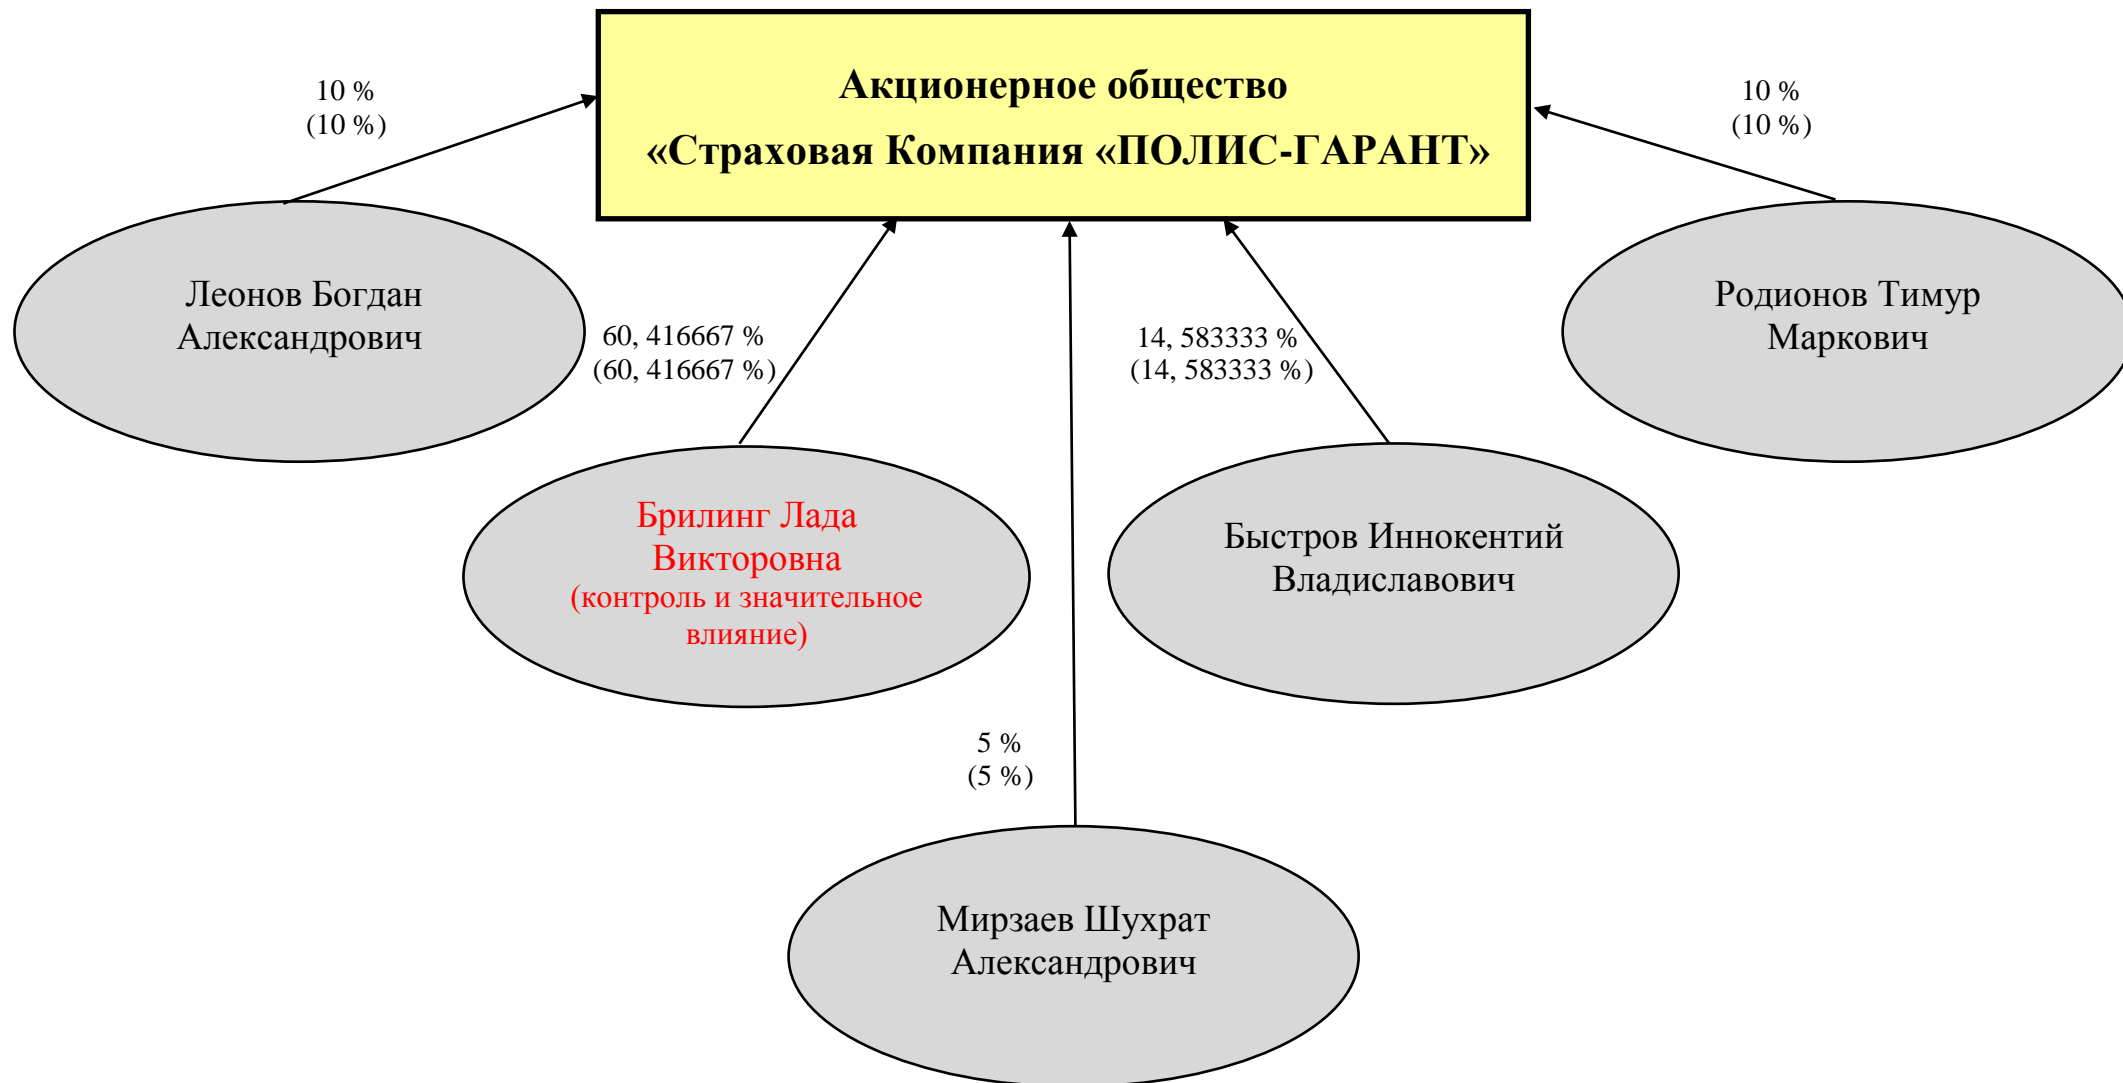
Акционерное общество
«Страховая Компания «ПОЛИС-ГАРАНТ»

10 %
(10 %)

10 %
(10 %)

Леонов Богдан Александрович

60, 416667 %
(60, 416667 %)

14, 583333 %
(14, 583333 %)

Родионов Тимур Маркович

Брилинг Лада Викторовна
(контроль и значительное влияние)

Быстров Иннокентий Владиславович

5 %
(5 %)

Мирзаев Шухрат Александрович